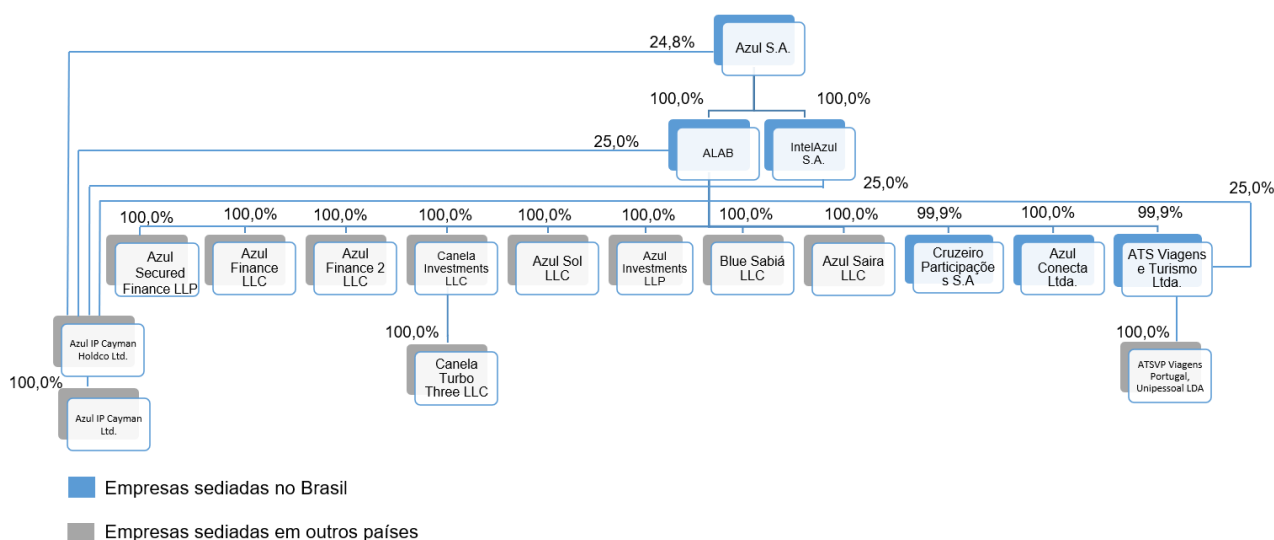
Azul S.A.

24,8%

100,0%

100,0%

ALAB

IntelAzul S.A.

25,0%

25,0%

25,0%

100,0%

Azul Secured Finance LLP

100,0%

Azul Finance LLC

100,0%

Azul Finance 2 LLC

100,0%

Canela Investments LLC

100,0%

Azul Sol LLC

100,0%

Azul Investments LLP

100,0%

Blue Sabiá LLC

100,0%

Azul Saira LLC

99,9%

Cruzeiro Participaçõe s S.A

100,0%

Azul Conecta Ltda.

99,9%

ATS Viagens e Turismo Ltda.

Azul IP Cayman Holdco Ltd.

100,0%

Azul IP Cayman Ltd.

100,0%

Canela Turbo Three LLC

100,0%

ATSVP Viagens Portugal, Unipessoal LDA

Empresas sediadas no Brasil

Empresas sediadas em outros países